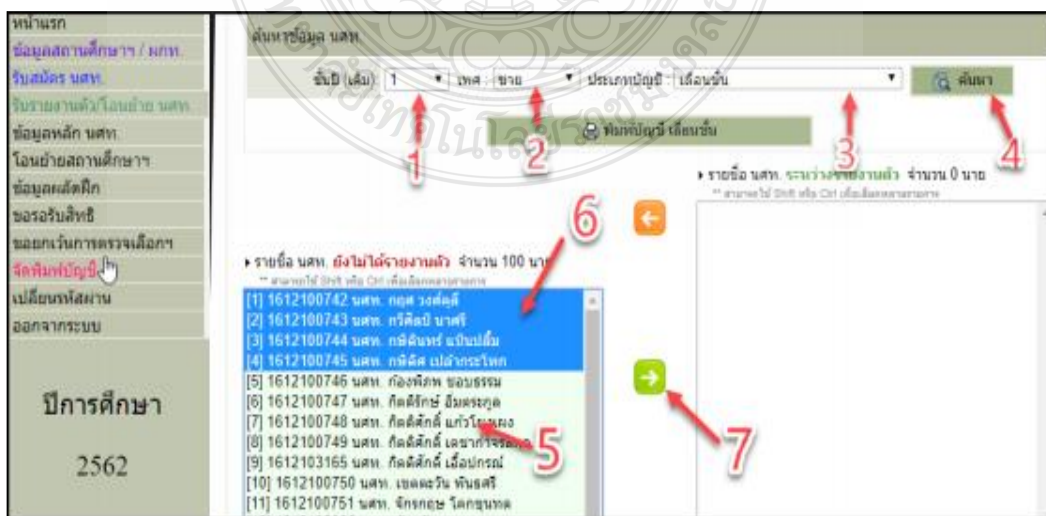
หน้าแรก
ข้อมูลสถานศึกษา / นศท.
รับสมัคร นศท.
รับรายงานตัว/โอนย้าย นศท.
ข้อมูลหลัก นศท.
โอนย้ายสถานศึกษาฯ
ข้อมูลผลัดฝึก
ขอรอรับสิทธิ
ขอยกเว้นการตรวจเลือกฯ
จัดพิมพ์บัญชี
เปลี่ยนรหัสผ่าน
ออกจากระบบ

ปีการศึกษา

2562

ค้นหาข้อมูล นศท.

ชั้นปี (เดิม) 1 เพศ ชาย ประเภทบัญชี เลื่อนชั้น ค้นหา

พิมพ์บัญชี เลื่อนชั้น

1 2 3 4

▸ รายชื่อ นศท. ยังไม่ได้รายงานตัว จำนวน 100 นาย
** สามารถใช้ Shift หรือ Ctrl เพื่อเลือกหลายรายการ

[1] 1612100742 นศท. กฤต วงศ์สุดี
[2] 1612100743 นศท. กวีศิลป์ นาศรี
[3] 1612100744 นศท. กษิดินทร์ แป้นปลื้ม
[4] 1612100745 นศท. กษิดิศ เปล่ากระโทก
[5] 1612100746 นศท. ก้องพิภพ ชอบธรรม
[6] 1612100747 นศท. กิตติรักษ์ อิ่มตระกูล
[7] 1612100748 นศท. กิตติศักดิ์ แก้วโพ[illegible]
[8] 1612100749 นศท. กิตติศักดิ์ เลขา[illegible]
[9] 1612103165 นศท. กิตติศักดิ์ เอื้อปกรณ์
[10] 1612100750 นศท. เขตตะวัน พันธุ์ศรี
[11] 1612100751 นศท. จักรกฤษ โคกขุนทด

▸ รายชื่อ นศท. ระหว่างรายงานตัว จำนวน 0 นาย
** สามารถใช้ Shift หรือ Ctrl เพื่อเลือกหลายรายการ

5 6 7